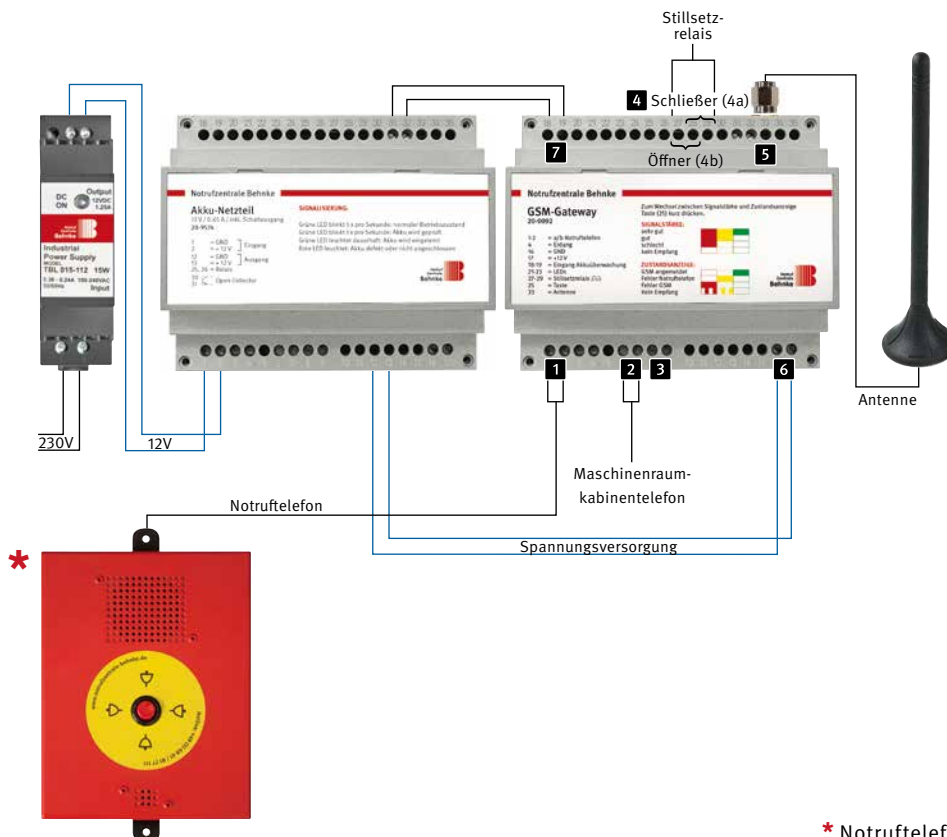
Stillsetz-
relais

4 Schließer (4a)

7

Öffner (4b)

5

DC ON

Output 12VDC 1.25A

Industrial Power Supply

TBL 015-112 15W

Input

Notrufzentrale Behnke

Akku-Netzteil

SIGNALISIERUNG

Notrufzentrale Behnke

GSM-Gateway

20-0002

Behnke

Behnke

1

2

3

6

230V

12V

Antenne

Maschinenraum-
kabinentelefon

Notruftelefon

Spannungsversorgung

*

* Notrufteleф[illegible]